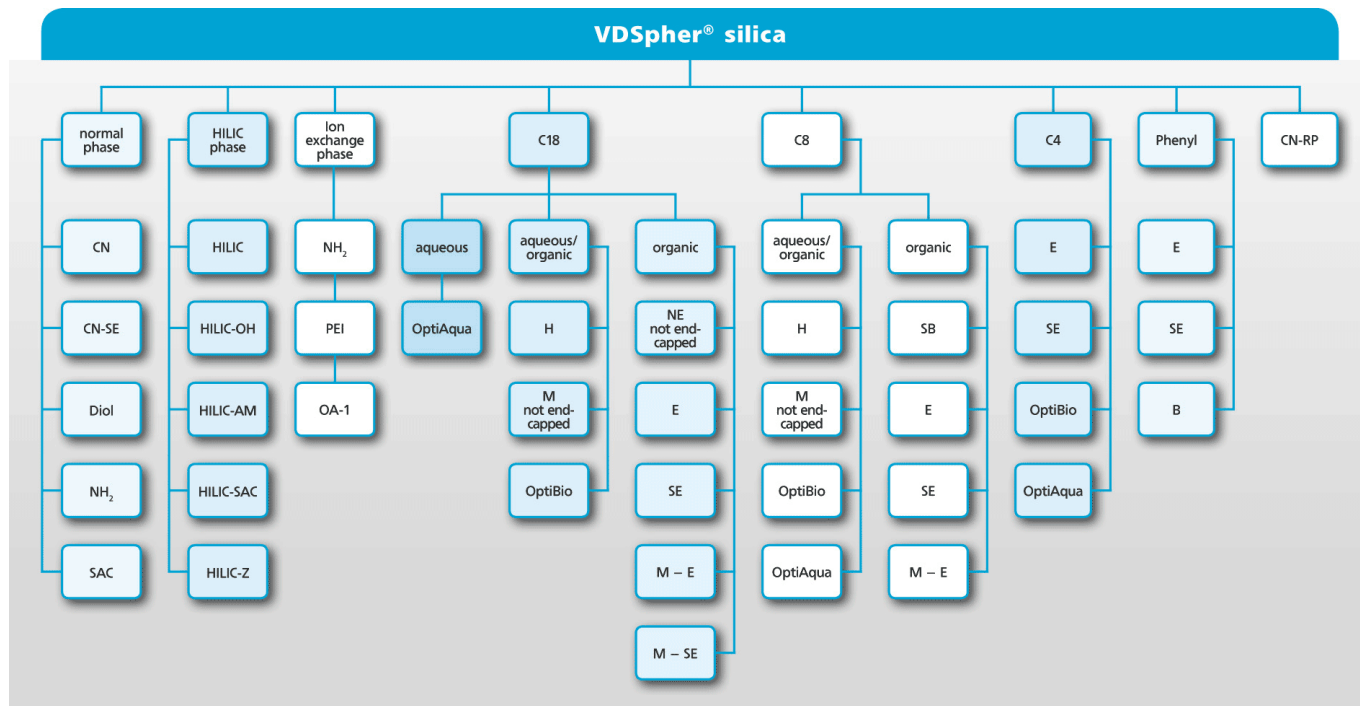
VDSpher® silica

normal phase

CN

CN-SE

Diol

$NH_2$

SAC

HILIC phase

HILIC

HILIC-OH

HILIC-AM

HILIC-SAC

HILIC-Z

Ion exchange phase

$NH_2$

PEI

OA-1

C18

aqueous

OptiAqua

aqueous/ organic

H

M not end-capped

OptiBio

organic

NE not end-capped

E

SE

M – E

M – SE

C8

aqueous/ organic

H

M not end-capped

OptiBio

OptiAqua

organic

SB

E

SE

M – E

C4

E

SE

OptiBio

OptiAqua

Phenyl

E

SE

B

CN-RP